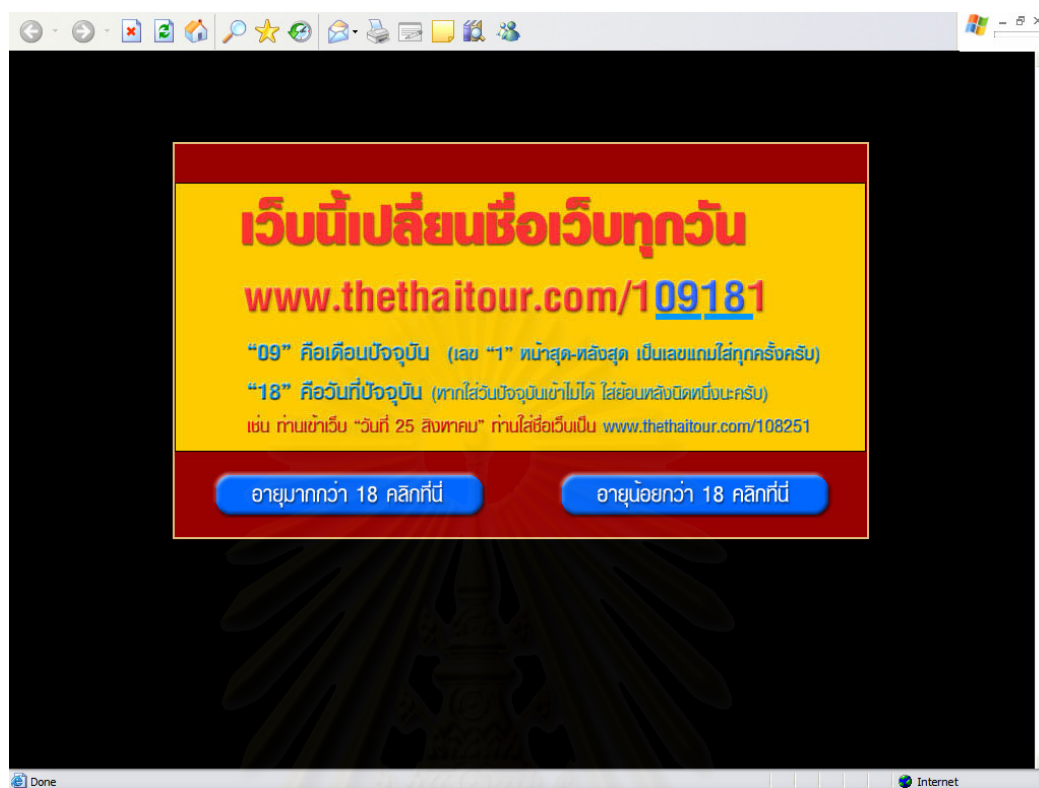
เว็บนี้เปลี่ยนชื่อเว็บทุกวัน

www.thethaitour.com/109181

"09" คือเดือนปัจจุบัน (เลข "1" หน้าสุด-หลังสุด เป็นเลขแถมใส่ทุกครั้งครับ)

"18" คือวันที่ปัจจุบัน (หากใส่วันปัจจุบันเข้าไม่ได้ ใส่ย้อนหลังนิดหนึ่งนะครับ)

เช่น ท่านเข้าเว็บ "วันที่ 25 สิงหาคม" ท่านใส่ชื่อเว็บเป็น www.thethaitour.com/108251

อายุมากกว่า 18 คลิกที่นี่

อายุน้อยกว่า 18 คลิกที่นี่

Done

Internet